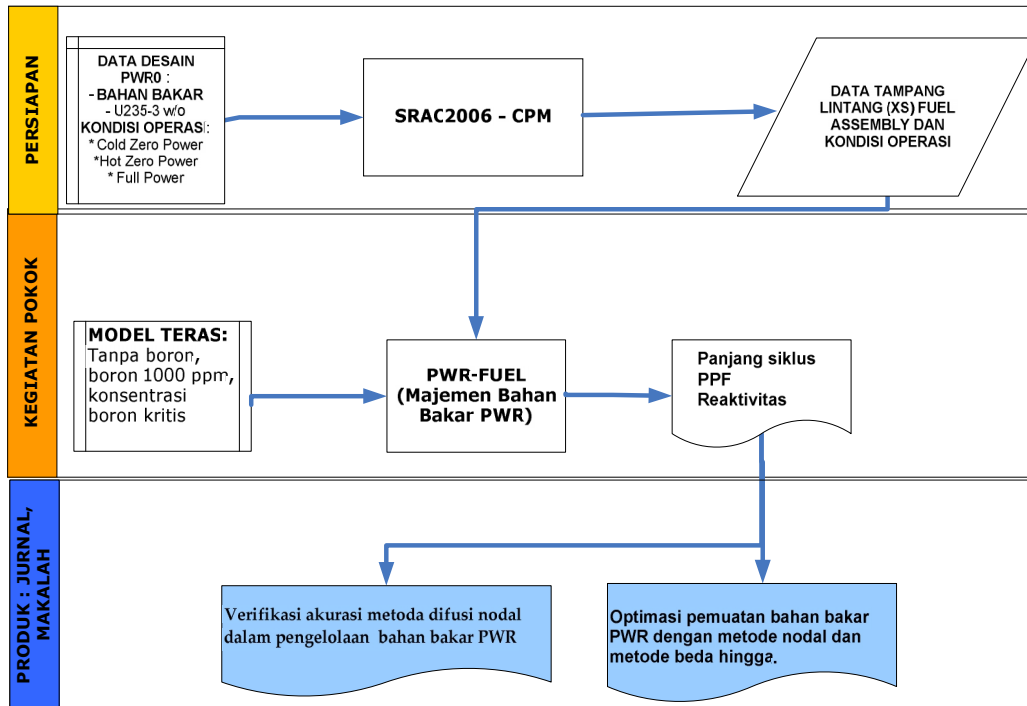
PERSIAPAN

DATA DESAIN PWR0 :
- BAHAN BAKAR
- U235-3 w/o
KONDISI OPERASI:
* Cold Zero Power
*Hot Zero Power
* Full Power

SRAC2006 - CPM

DATA TAMPANG LINTANG (XS) FUEL ASSEMBLY DAN KONDISI OPERASI

KEGIATAN POKOK

MODEL TERAS:
Tanpa boron, boron 1000 ppm, konsentrasi boron kritis

PWR-FUEL (Majemen Bahan Bakar PWR)

Panjang siklus
PPF
Reaktivitas

PRODUK : JURNAL, MAKALAH

Verifikasi akurasi metoda difusi nodal dalam pengelolaan bahan bakar PWR

Optimasi pemuatan bahan bakar PWR dengan metode nodal dan metode beda hingga.